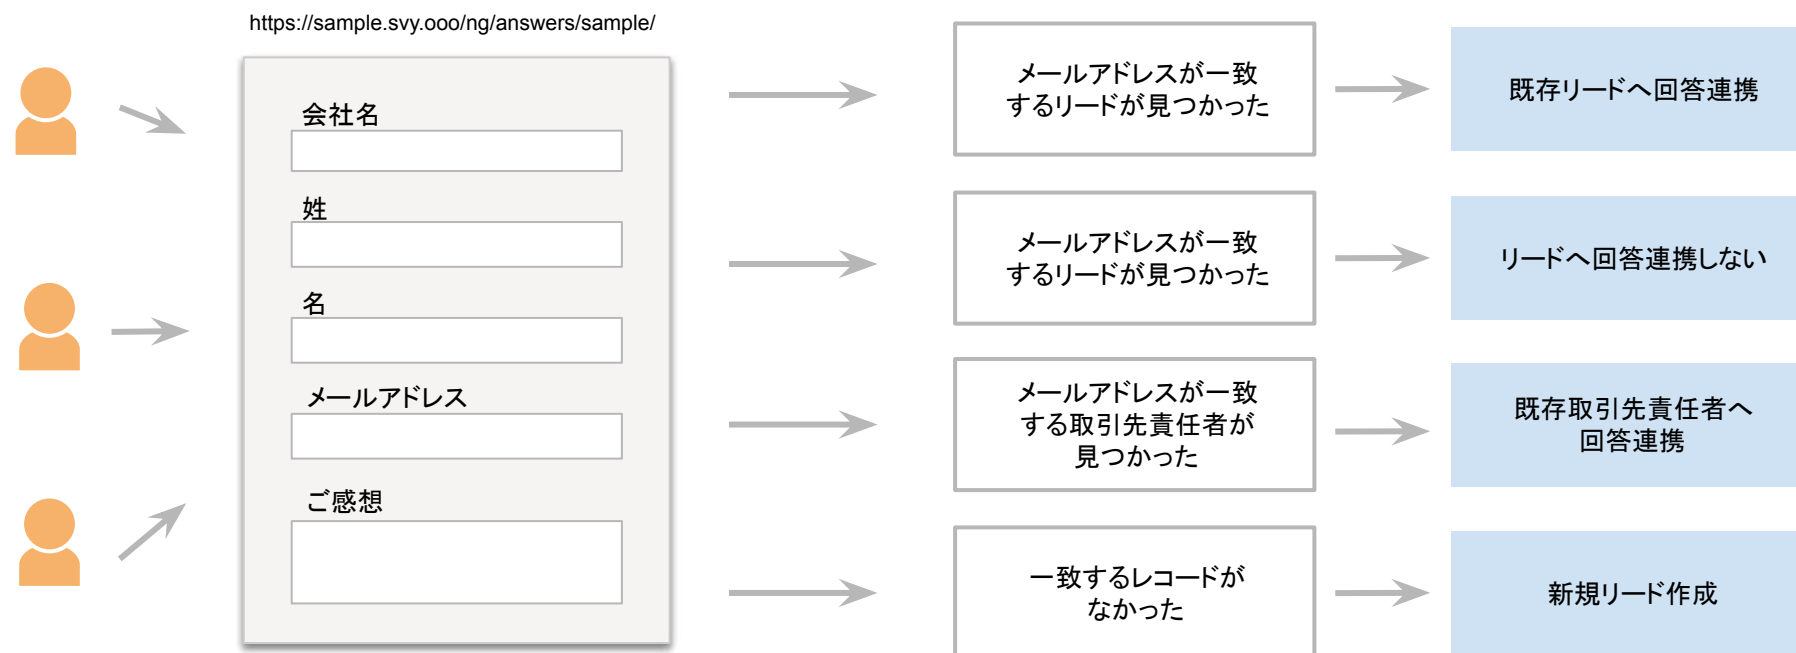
https://sample.svy.ooo/ng/answers/sample/

会社名

姓

名

メールアドレス

ご感想

メールアドレスが一致するリードが見つかった

既存リードへ回答連携

メールアドレスが一致するリードが見つかった

リードへ回答連携しない

メールアドレスが一致する取引先責任者が見つかった

既存取引先責任者へ回答連携

一致するレコードがなかった

新規リード作成